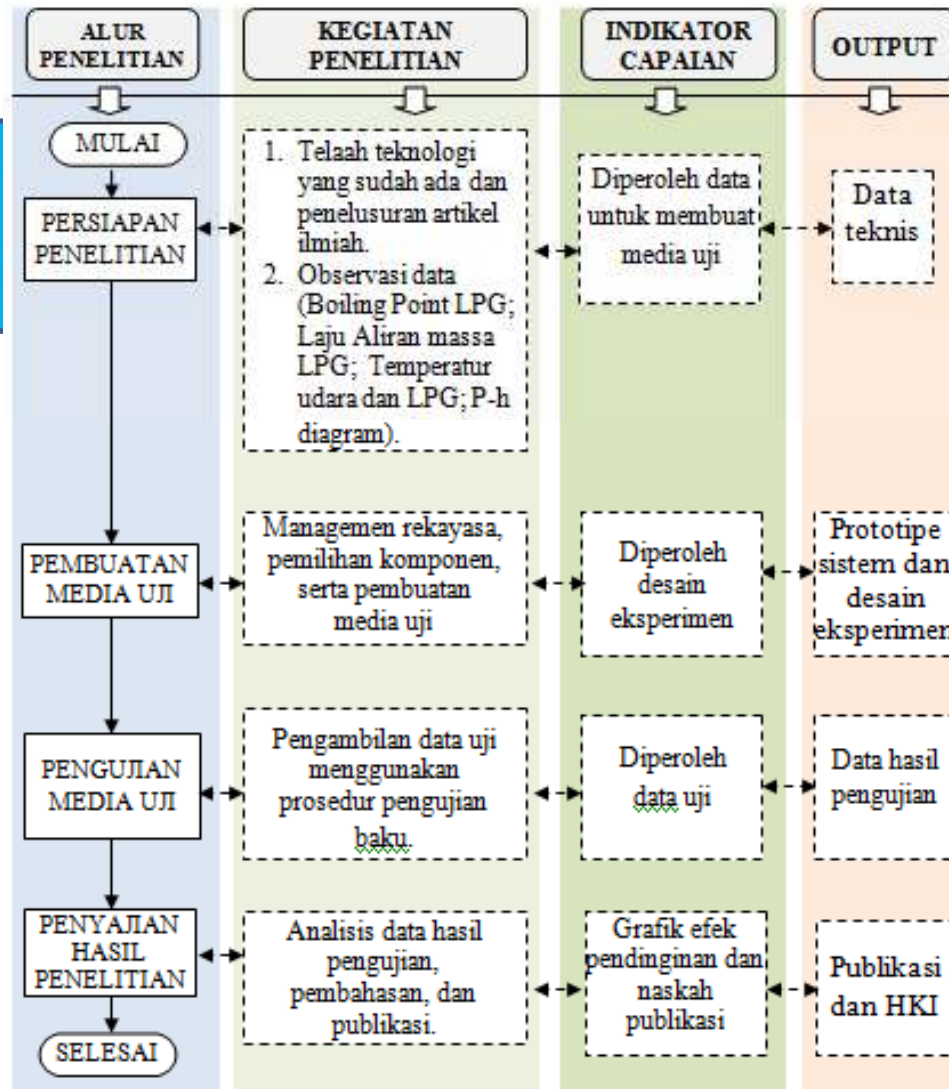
ALUR PENELITIAN

KEGIATAN PENELITIAN

INDIKATOR CAPAIAN

OUTPUT

MULAI

PERSIAPAN PENELITIAN

1. Telaah teknologi yang sudah ada dan penelusuran artikel ilmiah.
2. Observasi data (Boiling Point LPG; Laju Aliran massa LPG; Temperatur udara dan LPG; P-h diagram).

Diperoleh data untuk membuat media uji

Data teknis

PEMBUATAN MEDIA UJI

Managemen rekayasa, pemilihan komponen, serta pembuatan media uji

Diperoleh desain eksperimen

Prototipe sistem dan desain eksperimen

PENGUJIAN MEDIA UJI

Pengambilan data uji menggunakan prosedur pengujian baku.

Diperoleh data uji

Data hasil pengujian

PENYAJIAN HASIL PENELITIAN

Analisis data hasil pengujian, pembahasan, dan publikasi.

Grafik efek pendinginan dan naskah publikasi

Publikasi dan HKI

SELESAI